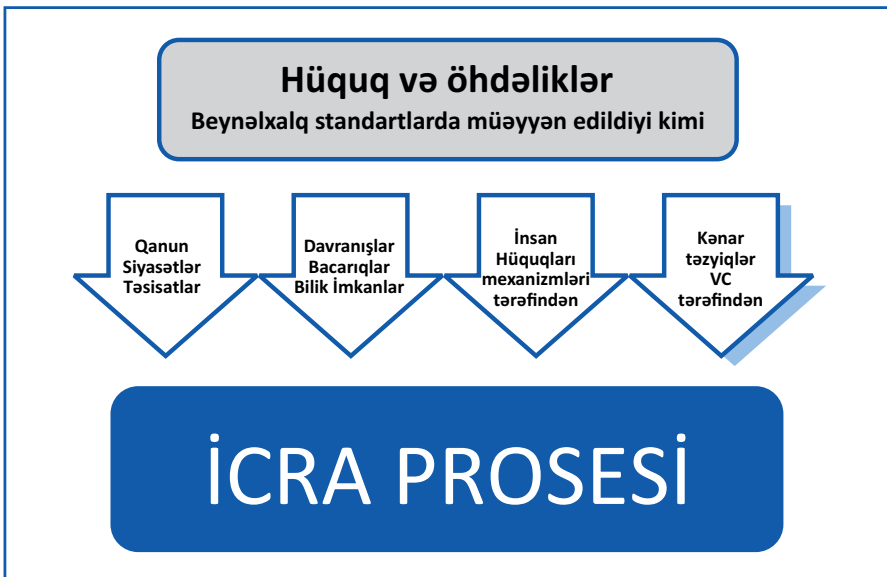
Hüquq və öhdəliklər
Beynəlxalq standartlarda müəyyən edildiyi kimi

Qanun
Siyasətlər
Təsisatlar

Davranışlar
Bacarıqlar
Bilik İmkanlar

İnsan
Hüquqları
mexanizmləri
tərəfindən

Kənar
təzyiqlər
VC
tərəfindən

İCRA PROSESİ